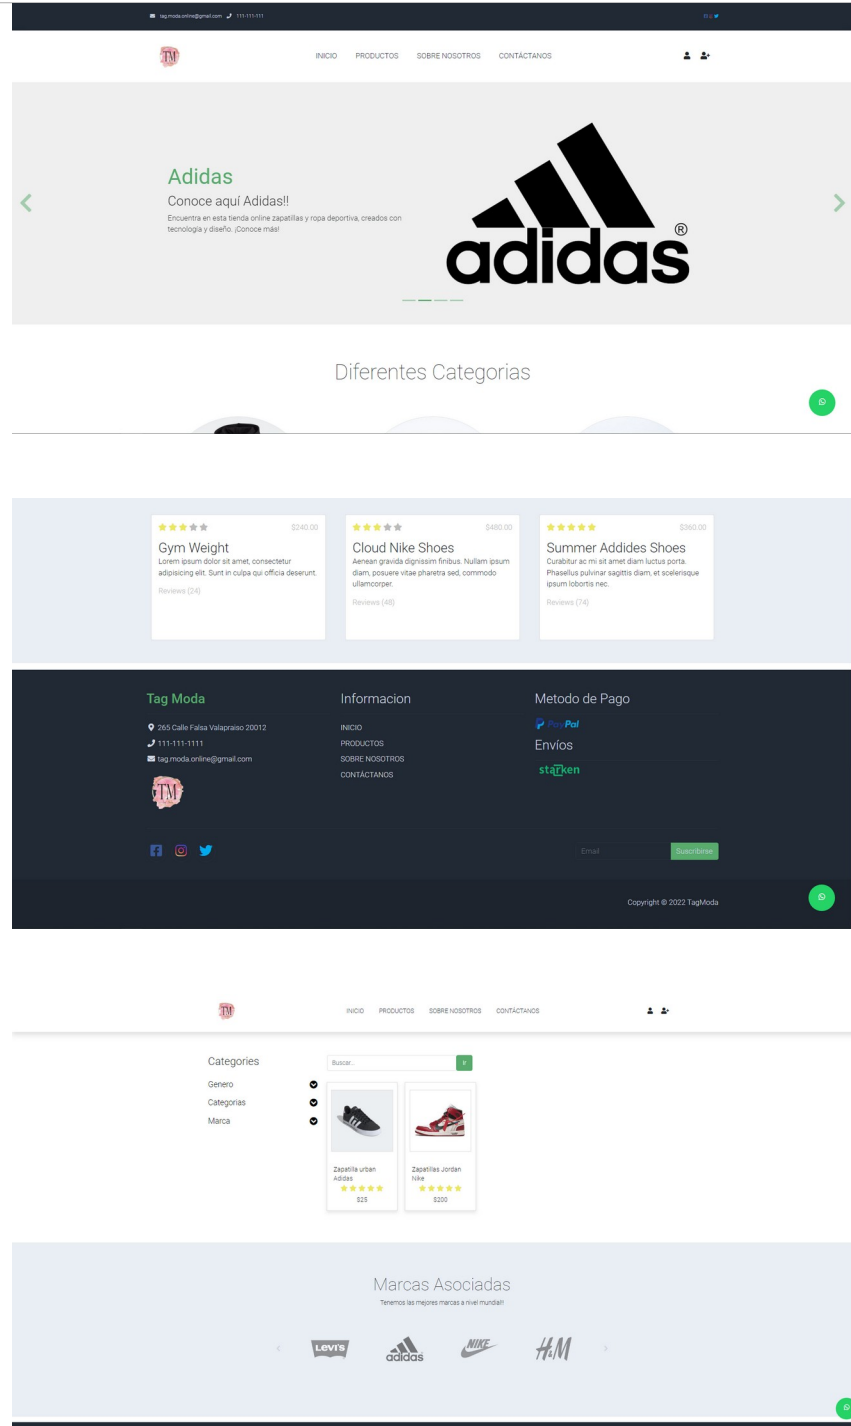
tag.moda.online@gmail.com 111-111-111

TM

INICIO PRODUCTOS SOBRE NOSOTROS CONTÁCTANOS

Adidas

Conoce aquí Adidas!!

Encuentra en esta tienda online zapatillas y ropa deportiva, creados con tecnología y diseño. ¡Conoce más!

adidas ®

Diferentes Categorias

$240.00

Gym Weight

Lorem ipsum dolor sit amet, consectetur adipisicing elit. Sunt in culpa qui officia deserunt.

Reviews (24)

$480.00

Cloud Nike Shoes

Aenean gravida dignissim finibus. Nullam ipsum diam, posuere vitae pharetra sed, commodo ullamcorper.

Reviews (48)

$360.00

Summer Addides Shoes

Curabitur ac mi sit amet diam luctus porta. Phasellus pulvinar sagittis diam, et scelerisque ipsum lobortis nec.

Reviews (74)

Tag Moda

265 Calle Falsa Valapraiso 20012

111-111-1111

tag.moda.online@gmail.com

TM

Informacion

INICIO

PRODUCTOS

SOBRE NOSOTROS

CONTÁCTANOS

Metodo de Pago

PayPal

Envíos

starken

Email

Suscribirse

Copyright © 2022 TagModa

TM

INICIO PRODUCTOS SOBRE NOSOTROS CONTÁCTANOS

Categories

Genero

Categorias

Marca

Buscar...

Zapatilla urban Adidas

$25

Zapatillas Jordan Nike

$200

Marcas Asociadas

Tenemos las mejores marcas a nivel mundial!!

Levi's adidas NIKE H&M